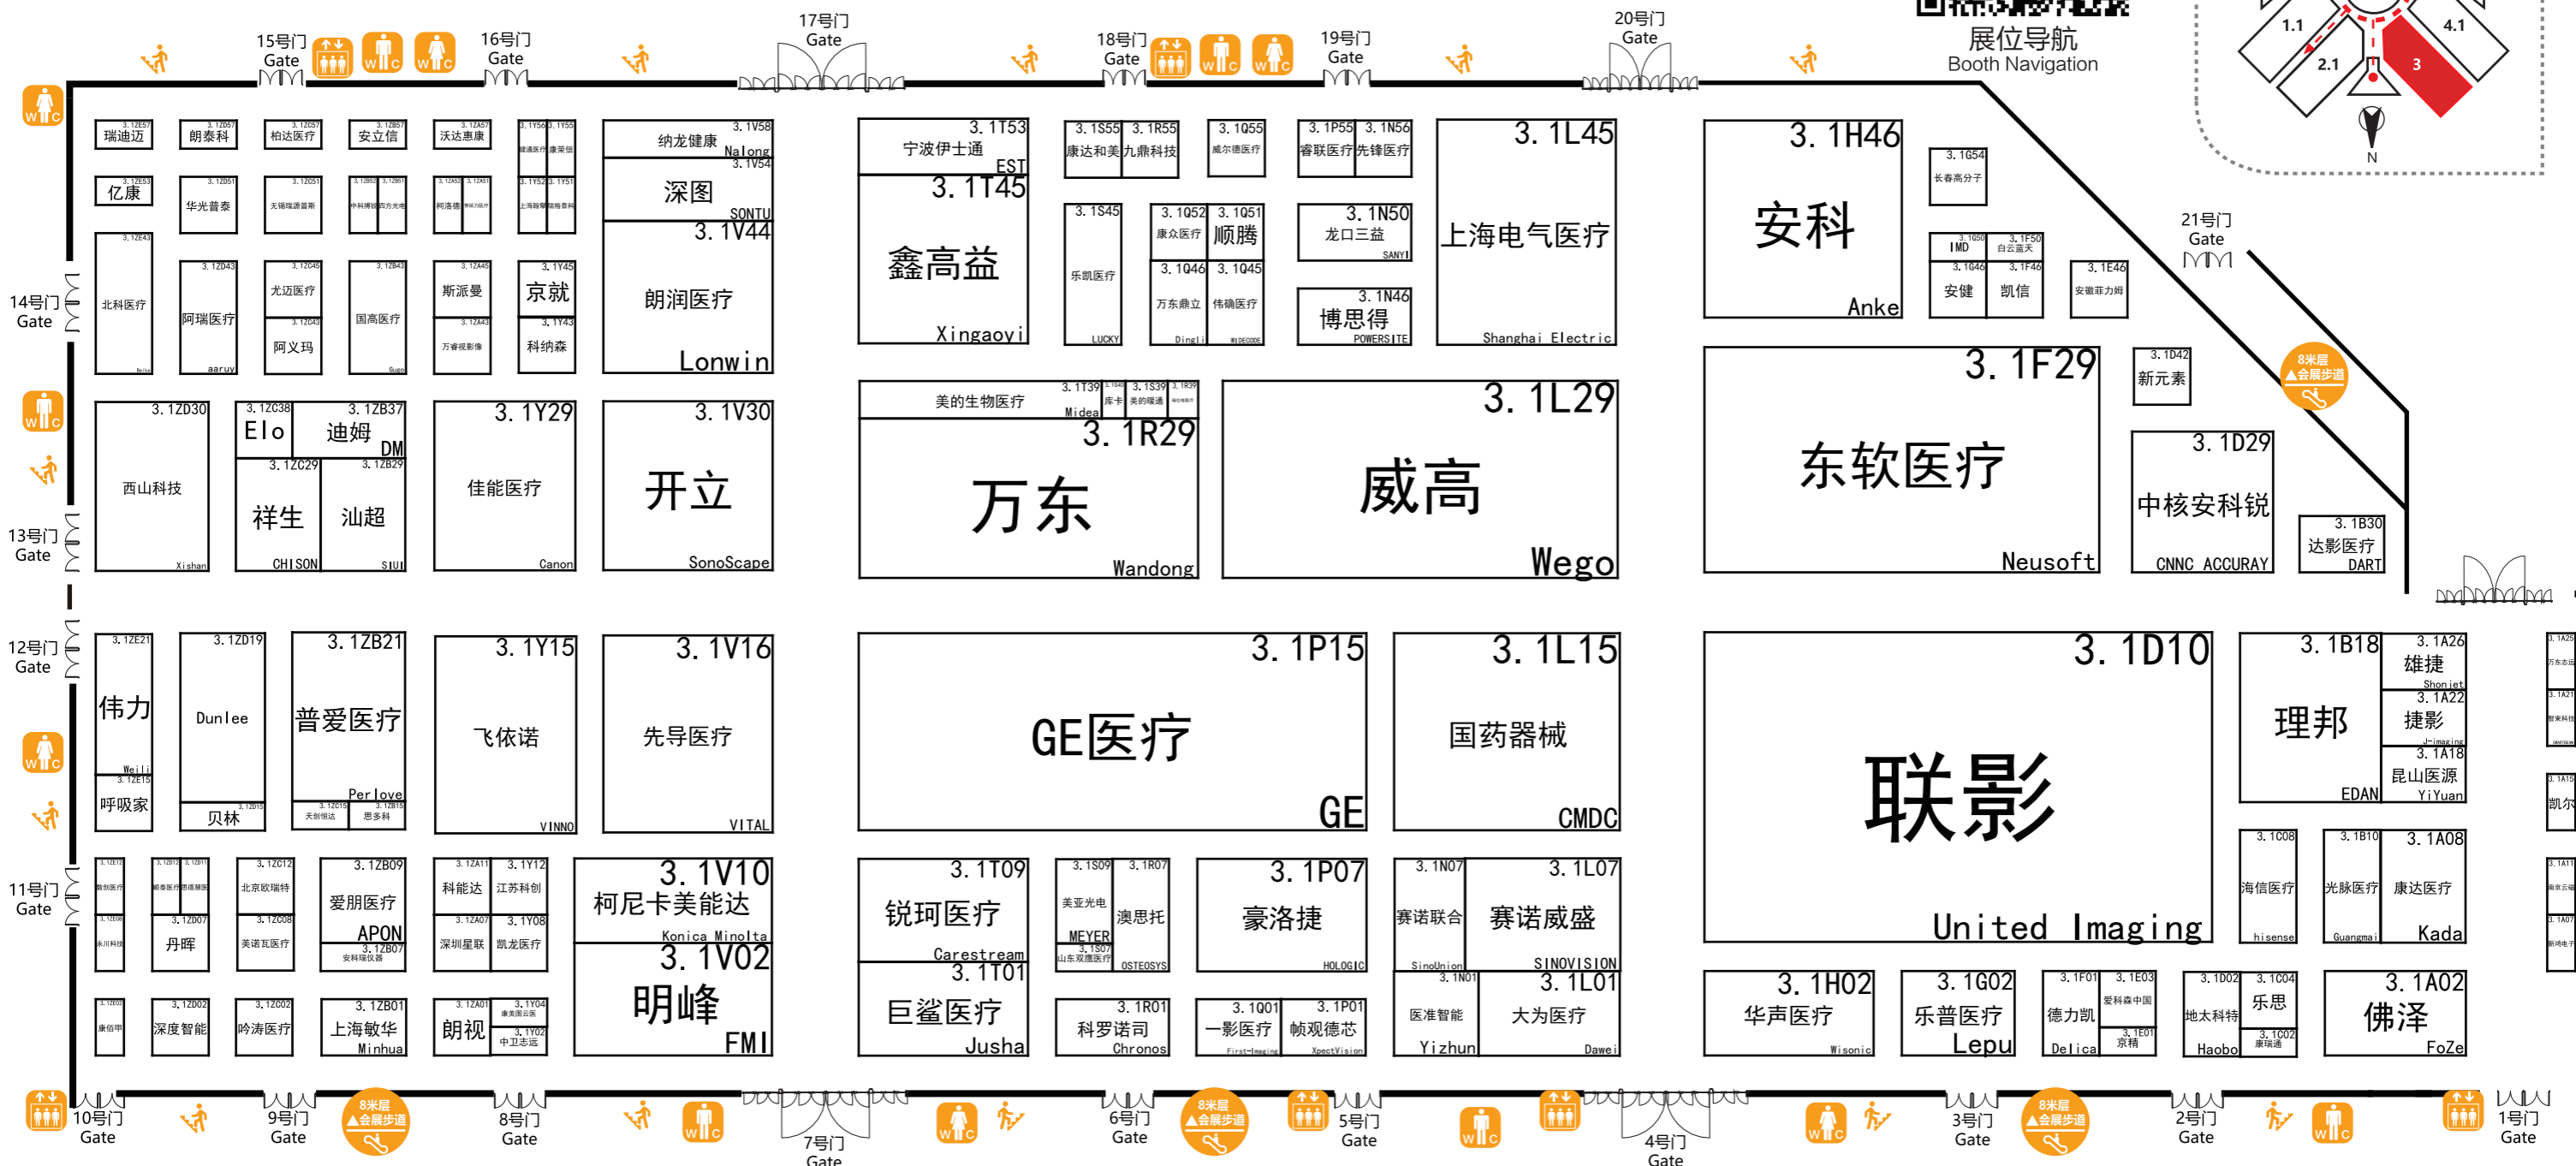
展位导航
Booth Navigation

1.1 2.1 3 4.1 N

15号门 Gate
16号门 Gate
17号门 Gate
18号门 Gate
19号门 Gate
20号门 Gate
21号门 Gate
14号门 Gate
13号门 Gate
12号门 Gate
11号门 Gate
10号门 Gate
9号门 Gate
8号门 Gate
7号门 Gate
6号门 Gate
5号门 Gate
4号门 Gate
3号门 Gate
2号门 Gate
1号门 Gate

WC

8米层 会展步道

瑞迪迈
朗泰科
柏达医疗
安立信
沃达惠康
亿康
华光普泰
北科医疗
3.1ZD43 阿瑞医疗 aaruy
尤迈医疗
阿义玛
国高医疗
斯派曼
万睿视影像
京就
3.1Y43 科纳森
3.1V58 纳龙健康 Nalong
3.1V54 深图 SONTU
3.1V44 朗润医疗 Lonwin
3.1T53 宁波伊士通 EST
3.1T45 鑫高益 Xingaoyi
3.1S55 康达和美
3.1R55 九鼎科技
3.1Q55 威尔德医疗
3.1P55 睿联医疗
3.1N56 先锋医疗
3.1L45 上海电气医疗 Shanghai Electric
3.1S45 乐凯医疗 LUCKY
3.1Q52 康众医疗
3.1Q51 顺腾
3.1Q46 万东鼎立 Dingli
3.1Q45 伟确医疗
3.1N50 龙口三益 SANYI
3.1N46 博思得 POWERSITE
3.1H46 安科 Anke
3.1G54 长春高分子
IMD
3.1F50 白云蓝天
3.1G46 安健
3.1F46 凯信
3.1E46 安徽菲力姆
3.1D42 新元素
3.1ZD30 西山科技 Xishan
3.1ZC38 Elo
3.1ZB37 迪姆 DM
3.1ZC29 祥生 CHISON
3.1ZB29 汕超 SIUI
3.1Y29 佳能医疗 Canon
3.1V30 开立 SonoScape
美的生物医疗 Midea
3.1T39
库卡
美的暖通
3.1S39
3.1R39
3.1R29 万东 Wandong
3.1L29 威高 Wego
3.1F29 东软医疗 Neusoft
3.1D29 中核安科锐 CNNC ACCURAY
3.1B30 达影医疗 DART
3.1ZE21 伟力 Weili
3.1ZE15 呼吸家
3.1ZD19 Dunlee
3.1ZD15 贝林
3.1ZB21 普爱医疗 Perlove
3.1ZC15 天创恒达
3.1ZB15 思多科
3.1Y15 飞依诺 VINNO
3.1V16 先导医疗 VITAL
3.1P15 GE医疗 GE
3.1L15 国药器械 CMDC
3.1D10 联影 United Imaging
3.1B18 理邦 EDAN
3.1A26 雄捷 Shonjet
3.1A22 捷影 J-imaging
3.1A18 昆山医源 YiYuan
凯尔
北京欧瑞特
3.1ZC08 美诺瓦医疗
3.1ZD07 丹晖
3.1ZB09 爱朋医疗 APON
3.1ZB07 安科瑞仪器
3.1ZA11 科能达
3.1Y12 江苏科创
3.1ZA07 深圳星联
3.1Y08 凯龙医疗
3.1V10 柯尼卡美能达 Konica Minolta
3.1V02 明峰 FMI
3.1T09 锐珂医疗 Carestream
3.1T01 巨鲨医疗 Jusha
3.1S09 美亚光电 MEYER
3.1R07 澳思托 OSTEOSYS
3.1S07 山东双鹰医疗
3.1P07 豪洛捷 HOLOGIC
3.1N07 赛诺联合 SinoUnion
3.1L07 赛诺威盛 SINOVISION
3.1C08 海信医疗 hisense
3.1B10 光脉医疗 Guangmai
3.1A08 康达医疗 Kada
康信
3.1ZD02 深度智能
3.1ZC02 吟涛医疗
3.1ZB01 上海敏华 Minhua
3.1ZA01 朗视
3.1Y04 康美医云
3.1Y02 中卫志远
3.1R01 科罗诺司 Chronos
3.1Q01 一影医疗 First-Imaging
3.1P01 帧观德芯 XpectVision
3.1N01 医准智能 Yizhun
3.1L01 大为医疗 Dawei
3.1H02 华声医疗 Wisonic
3.1G02 乐普医疗 Lepu
3.1F01 德力凯 Delica
3.1E03 爱科森中国
3.1E01 京精
3.1D02 地太科特 Haobo
3.1C04 乐思
3.1C02 康瑞通
3.1A02 佛泽 FoZe